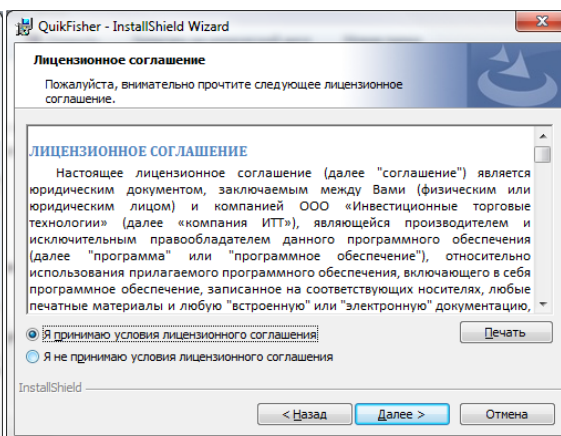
QuikFisher - InstallShield Wizard

Лицензионное соглашение

Пожалуйста, внимательно прочтите следующее лицензионное соглашение.

ЛИЦЕНЗИОННОЕ СОГЛАШЕНИЕ

Настоящее лицензионное соглашение (далее "соглашение") является юридическим документом, заключаемым между Вами (физическим или юридическим лицом) и компанией ООО «Инвестиционные торговые технологии» (далее «компания ИТТ»), являющейся производителем и исключительным правообладателем данного программного обеспечения (далее "программа" или "программное обеспечение"), относительно использования прилагаемого программного обеспечения, включающего в себя программное обеспечение, записанное на соответствующих носителях, любые печатные материалы и любую "встроенную" или "электронную" документацию,

Я принимаю условия лицензионного соглашения

Печать

Я не принимаю условия лицензионного соглашения

InstallShield

< Назад

Далее >

Отмена